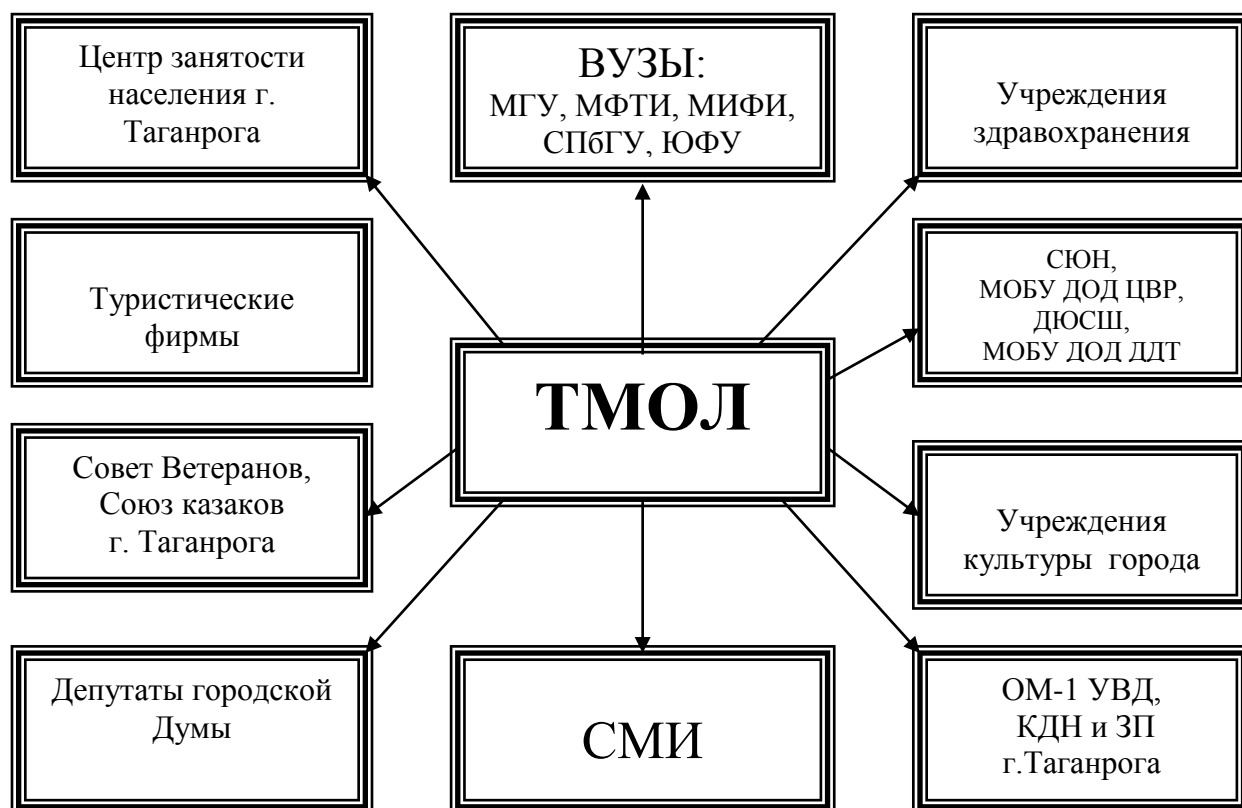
Центр занятости населения г. Таганрога

ВУЗЫ:
МГУ, МФТИ, МИФИ, СПбГУ, ЮФУ

Учреждения здравоохранения

Туристические фирмы

ТМОЛ

СЮН,
МОБУ ДОД ЦВР,
ДЮСШ,
МОБУ ДОД ДДТ

Совет Ветеранов, Союз казаков г. Таганрога

Учреждения культуры города

Депутаты городской Думы

СМИ

ОМ-1 УВД,
КДН и ЗП
г.Таганрога